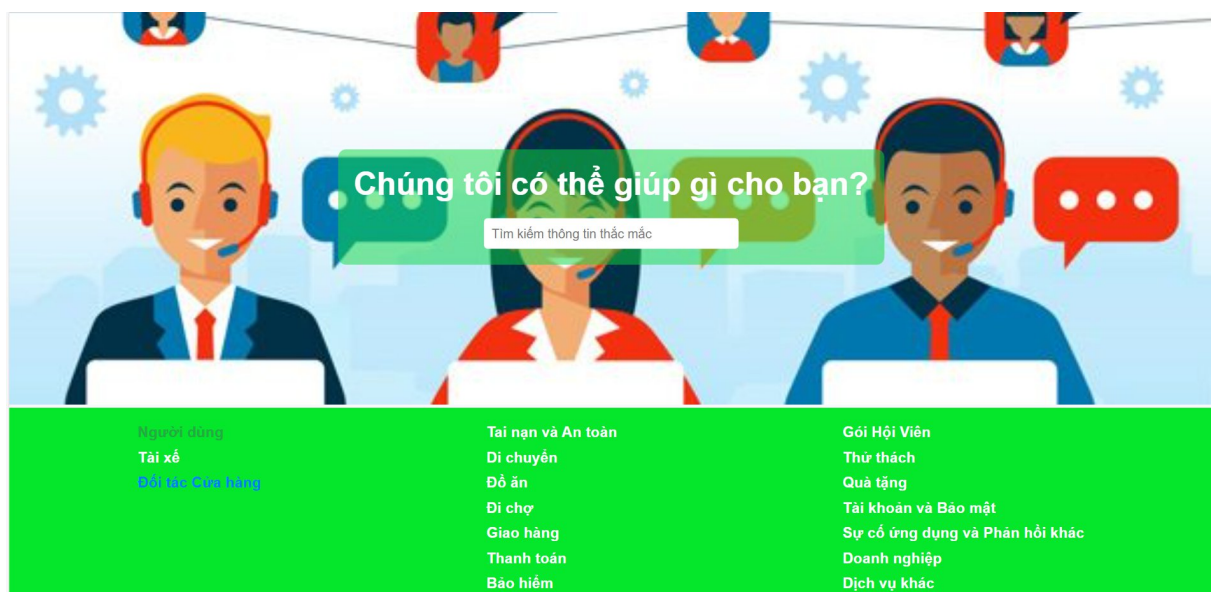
Chúng tôi có thể giúp gì cho bạn?

Tìm kiếm thông tin thắc mắc

Người dùng
Tài xế
Đối tác Cửa hàng

Tai nạn và An toàn
Di chuyển
Đồ ăn
Đi chợ
Giao hàng
Thanh toán
Bảo hiểm

Gói Hội Viên
Thử thách
Quà tặng
Tài khoản và Bảo mật
Sự cố ứng dụng và Phản hồi khác
Doanh nghiệp
Dịch vụ khác